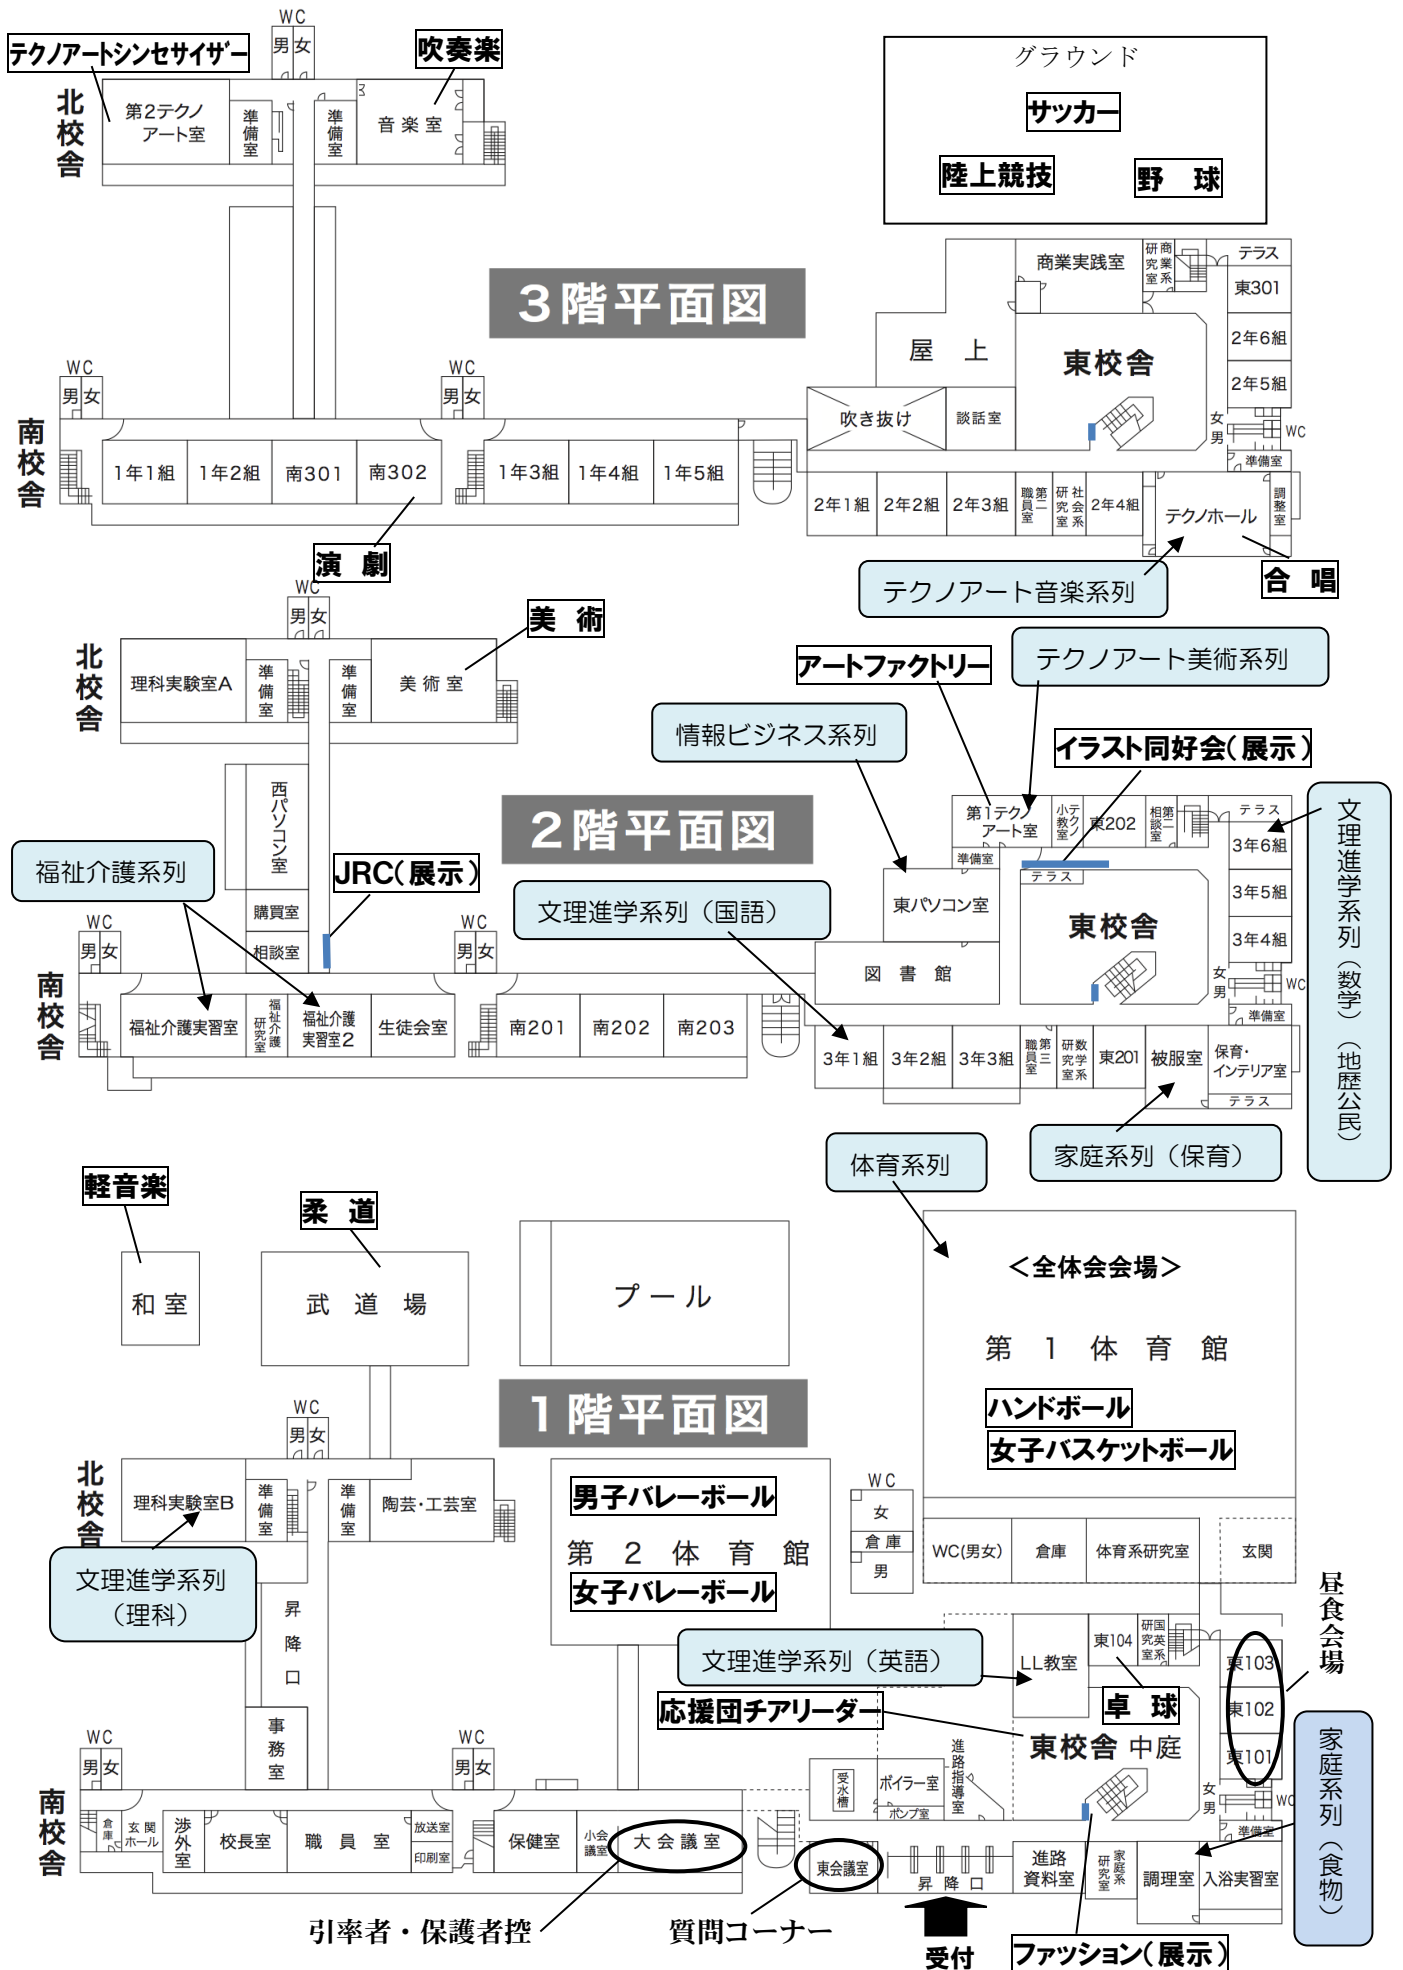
テクノアートシンセサイザー
WC
男 女
吹奏楽
北校舎
第2テクノアート室
準備室
準備室
音楽室

グラウンド
サッカー
陸上競技
野 球

3階平面図

商業実践室
研究室 商業系
テラス
東301
2年6組
2年5組
屋 上
東校舎
吹き抜け
談話室
女 男 WC
準備室

WC
男 女
WC
男 女
南校舎
1年1組
1年2組
南301
南302
1年3組
1年4組
1年5組
2年1組
2年2組
2年3組
職員室 第二
研究室 社会系
2年4組
テクノホール
調整室
演 劇
テクノアート音楽系列
合 唱

WC
男 女
美 術
北校舎
理科実験室A
準備室
準備室
美術室
アートファクトリー
テクノアート美術系列
情報ビジネス系列
イラスト同好会(展示)
西パソコン室
2階平面図
第1テクノアート室
小テクノ教室
東202
相談室 第一
テラス
3年6組
3年5組
3年4組
文理進学系列(数学)(地歴公民)
準備室
テラス
東校舎
東パソコン室
図書館
女 男 WC
準備室
福祉介護系列
JRC(展示)
文理進学系列(国語)
購買室
相談室
WC
男 女
WC
男 女
南校舎
福祉介護実習室
福祉介護研究室
福祉介護実習室2
生徒会室
南201
南202
南203
3年1組
3年2組
3年3組
職員室 第三
研究室 数学系
東201
被服室
保育・インテリア室
テラス
家庭系列(保育)
体育系列

軽音楽
和 室
柔 道
武 道 場
プール
<全体会場>
第 1 体 育 館
ハンドボール
女子バスケットボール
1階平面図
WC
男 女
北校舎
理科実験室B
準備室
準備室
陶芸・工芸室
男子バレーボール
第 2 体 育 館
女子バレーボール
WC
女
倉庫
男
WC(男女)
倉庫
体育系研究室
玄関
文理進学系列(理科)
昇降口
昼食会場
文理進学系列(英語)
LL教室
東104
研究室 英語系
東103
東102
東101
卓 球
応援団チアリーダー
事務室
進路指導室
東校舎 中庭
家庭系列(食物)
WC
男 女
WC
男 女
南校舎
倉庫
玄関ホール
渉外室
校長室
職員室
放送室
印刷室
保健室
小会議室
大会議室
受水槽
ボイラー室
ポンプ室
女 男 WC
準備室
東会議室
昇降口
進路資料室
家庭系研究室
調理室
入浴実習室
引率者・保護者控
質問コーナー
受付
ファッション(展示)